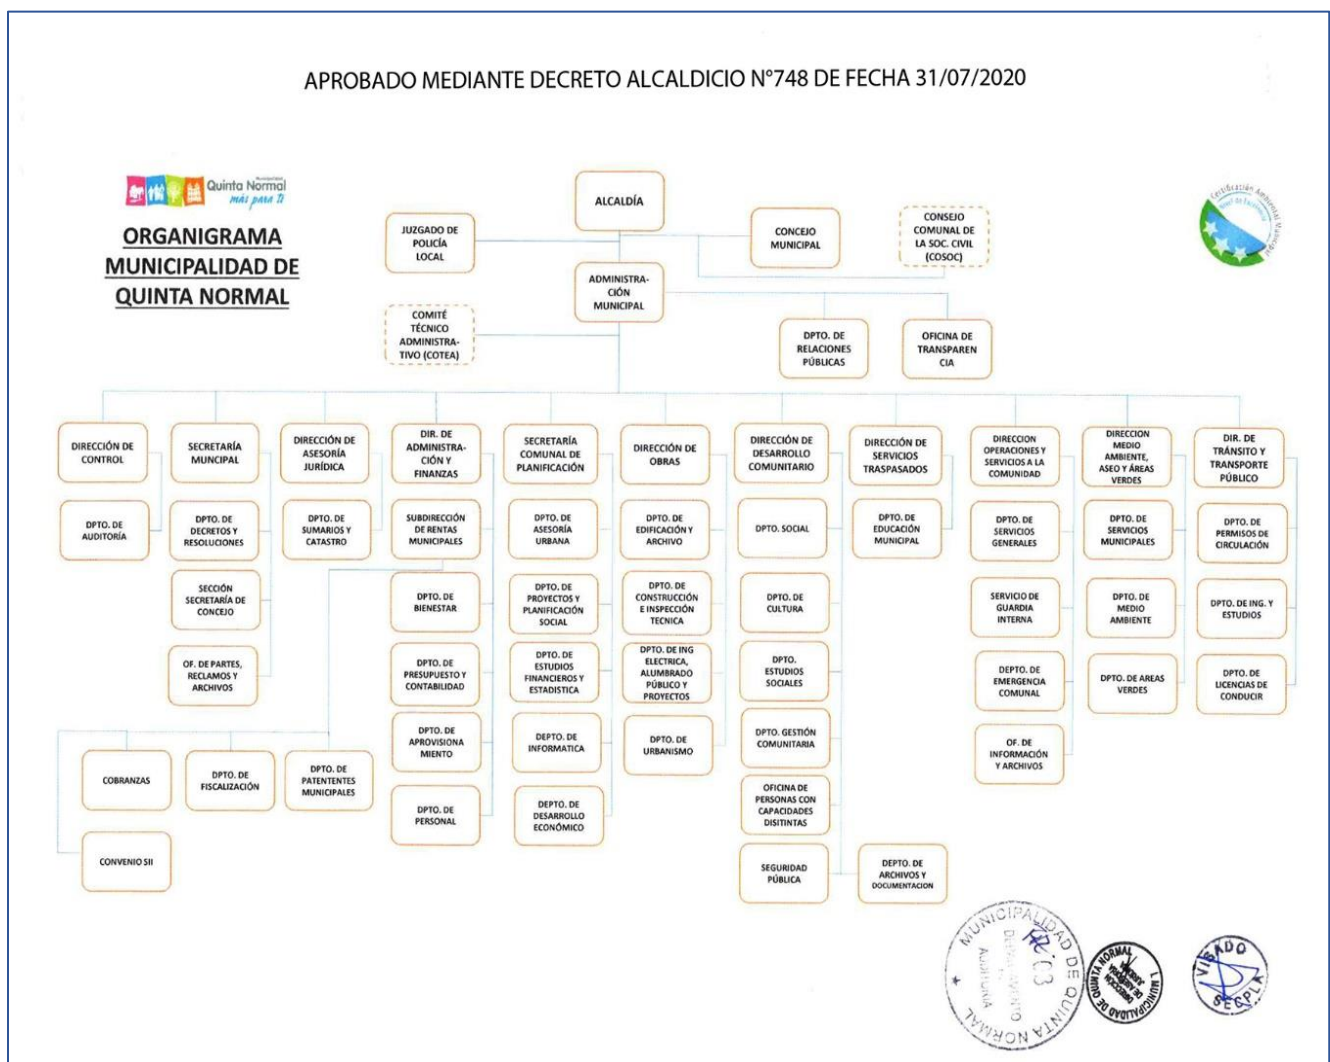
APROBADO MEDIANTE DECRETO ALCALDICIO N°748 DE FECHA 31/07/2020

Quinta Normal más para ti

ORGANIGRAMA MUNICIPALIDAD DE QUINTA NORMAL

Certificación Ambiental Municipal

ALCALDÍA

JUZGADO DE POLICÍA LOCAL

CONCEJO MUNICIPAL

CONSEJO COMUNAL DE LA SOC. CIVIL (COSOC)

ADMINISTRACIÓN MUNICIPAL

COMITÉ TÉCNICO ADMINISTRATIVO (COTEA)

DPTO. DE RELACIONES PÚBLICAS

OFICINA DE TRANSPARENCIA

DIRECCIÓN DE CONTROL

DPTO. DE AUDITORÍA

SECRETARÍA MUNICIPAL

DPTO. DE DECRETOS Y RESOLUCIONES

SECCIÓN SECRETARÍA DE CONCEJO

OF. DE PARTES, RECLAMOS Y ARCHIVOS

DIRECCIÓN DE ASESORÍA JURÍDICA

DPTO. DE SUMARIOS Y CATASTRO

DIR. DE ADMINISTRACIÓN Y FINANZAS

SUBDIRECCIÓN DE RENTAS MUNICIPALES

DPTO. DE BIENESTAR

DPTO. DE PRESUPUESTO Y CONTABILIDAD

DPTO. DE APROVISIONAMIENTO

DPTO. DE PERSONAL

COBRANZAS

DPTO. DE FISCALIZACIÓN

DPTO. DE PATENTENTES MUNICIPALES

CONVENIO SII

SECRETARÍA COMUNAL DE PLANIFICACIÓN

DPTO. DE ASESORÍA URBANA

DPTO. DE PROYECTOS Y PLANIFICACIÓN SOCIAL

DPTO. DE ESTUDIOS FINANCIEROS Y ESTADISTICA

DEPTO. DE INFORMATICA

DEPTO. DE DESARROLLO ECONÓMICO

DIRECCIÓN DE OBRAS

DPTO. DE EDIFICACIÓN Y ARCHIVO

DPTO. DE CONSTRUCCIÓN E INSPECCIÓN TECNICA

DPTO. DE ING ELECTRICA, ALUMBRADO PÚBLICO Y PROYECTOS

DPTO. DE URBANISMO

DIRECCIÓN DE DESARROLLO COMUNITARIO

DPTO. SOCIAL

DPTO. DE CULTURA

DPTO. ESTUDIOS SOCIALES

DPTO. GESTIÓN COMUNITARIA

OFICINA DE PERSONAS CON CAPACIDADES DISITINTAS

SEGURIDAD PÚBLICA

DIRECCIÓN DE SERVICIOS TRASPASADOS

DPTO. DE EDUCACIÓN MUNICIPAL

DEPTO. DE ARCHIVOS Y DOCUMENTACION

DIRECCION OPERACIONES Y SERVICIOS A LA COMUNIDAD

DPTO. DE SERVICIOS GENERALES

SERVICIO DE GUARDIA INTERNA

DEPTO. DE EMERGENCIA COMUNAL

OF. DE INFORMACIÓN Y ARCHIVOS

DIRECCION MEDIO AMBIENTE, ASEO Y ÁREAS VERDES

DPTO. DE SERVICIOS MUNICIPALES

DPTO. DE MEDIO AMBIENTE

DPTO. DE AREAS VERDES

DIR. DE TRÁNSITO Y TRANSPORTE PÚBLICO

DPTO. DE PERMISOS DE CIRCULACIÓN

DPTO. DE ING. Y ESTUDIOS

DPTO. DE LICENCIAS DE CONDUCIR

MUNICIPALIDAD DE QUINTA NORMAL DEPARTAMENTO AUDITORIA

MUNICIPALIDAD DE QUINTA NORMAL

VISADO SECPLA